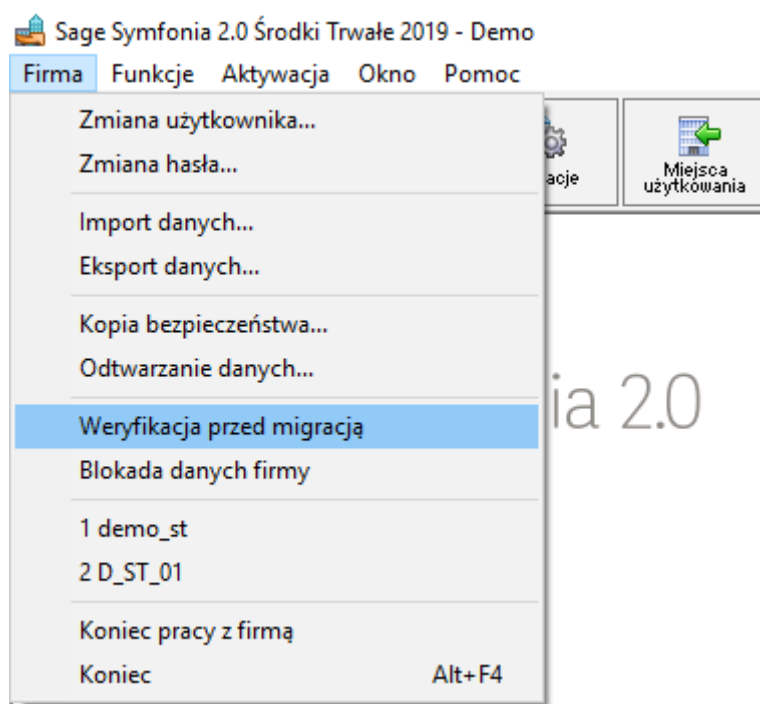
Sage Symfonia 2.0 Środki Trwałe 2019 - Demo

Firma Funkcje Aktywacja Okno Pomoc

Zmiana użytkownika...
Zmiana hasła...

Import danych...
Eksport danych...

Kopia bezpieczeństwa...
Odtwarzanie danych...

Weryfikacja przed migracją
Blokada danych firmy

1 demo_st
2 D_ST_01

Koniec pracy z firmą
Koniec Alt+F4

acje

Miejsca użytkowania

ia 2.0